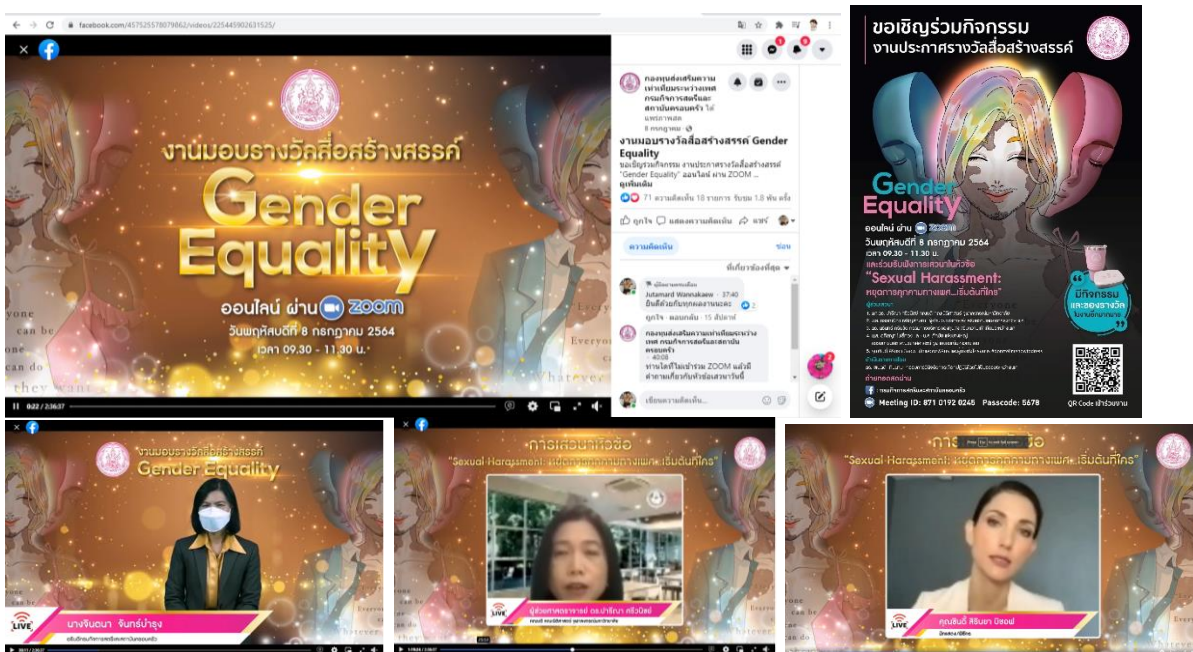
facebook.com/457525578079862/videos/225445902631525/

งานมอบรางวัลสื่อสร้างสรรค์

Gender Equality

ออนไลน์ ผ่าน ZOOM

วันพฤหัสบดีที่ 8 กรกฎาคม 2564

เวลา 09.30 - 11.30 น.

0:22 / 2:36:37

กองส่งเสริมความเท่าเทียมระหว่างเพศ กรมกิจการสตรีและสถาบันครอบครัว

8 กรกฎาคม

งานมอบรางวัลสื่อสร้างสรรค์ Gender Equality

ขอเชิญร่วมกิจกรรม งานประกาศรางวัลสื่อสร้างสรรค์ "Gender Equality" ออนไลน์ ผ่าน ZOOM ...

ดูเพิ่มเติม

71 ความคิดเห็น 18 รายการ รับชม 1.8 พัน ครั้ง

ถูกใจ แสดงความคิดเห็น แชร์

ความคิดเห็น

ที่เกี่ยวข้องที่สุด

Jutamard Wannakaew

2

กองส่งเสริมความเท่าเทียมระหว่างเพศ กรมกิจการสตรีและสถาบันครอบครัว

ท่านใดที่ไม่เข้าร่วม ZOOM แล้วมีคำถามเกี่ยวกับหัวข้อเสวนานี้

เขียนความคิดเห็น...

ขอเชิญร่วมกิจกรรม

งานประกาศรางวัลสื่อสร้างสรรค์

Gender Equality

ออนไลน์ ผ่าน ZOOM

วันพฤหัสบดีที่ 8 กรกฎาคม 2564

เวลา 09.30 - 11.30 น.

"Sexual Harassment:

หยุดการคุกคามทางเพศ...เริ่มต้นที่ใคร"

มีกิจกรรม และของรางวัล

Meeting ID: 871 0192 0245 Pasacode: 5678

QR Code เข้าร่วมงาน

งานมอบรางวัลสื่อสร้างสรรค์

Gender Equality

LIVE

นางจินตนา จันทร์บำรุง

การเสวนาหัวข้อ

"Sexual Harassment: หยุดการคุกคามทางเพศ...เริ่มต้นที่ใคร"

ผู้ช่วยศาสตราจารย์ ดร.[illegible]

LIVE

คุณ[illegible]